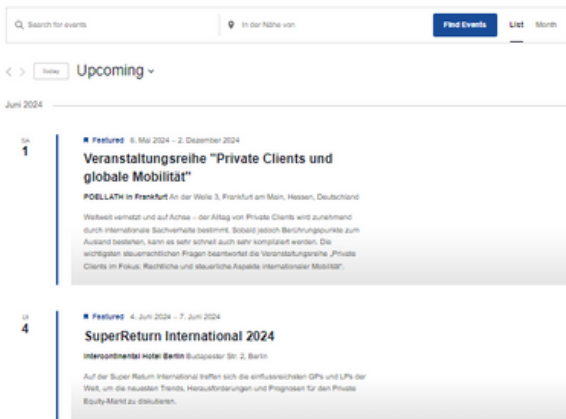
Search for events

In der Nähe von

Find Events

List

Month

Today

Upcoming

Juni 2024

SA
1

Featured 6. Mai 2024 – 2. Dezember 2024

Veranstaltungsreihe "Private Clients und globale Mobilität"

POELLATH in Frankfurt An der Welle 3, Frankfurt am Main, Hessen, Deutschland

Weltweit vernetzt und auf Achse – der Alltag von Private Clients wird zunehmend durch internationale Sachverhalte bestimmt. Sobald jedoch Berührungspunkte zum Ausland bestehen, kann es sehr schnell auch sehr kompliziert werden. Die wichtigsten steuerrechtlichen Fragen beantwortet die Veranstaltungsreihe „Private Clients im Fokus: Rechtliche und steuerliche Aspekte internationaler Mobilität".

DI
4

Featured 4. Juni 2024 – 7. Juni 2024

SuperReturn International 2024

Intercontinental Hotel Berlin Budapester Str. 2, Berlin

Auf der Super Return International treffen sich die einflussreichsten GPs und LPs der Welt, um die neuesten Trends, Herausforderungen und Prognosen für den Private Equity-Markt zu diskutieren.